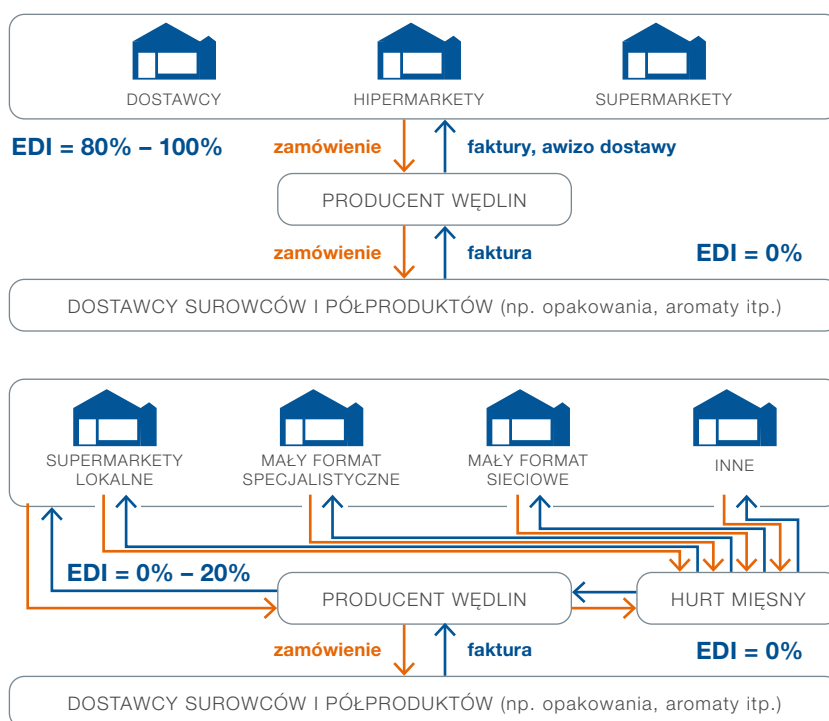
DOSTAWCY

HIPERMARKETY

SUPERMARKETY

EDI = 80% – 100%

zamówienie

faktury, awizo dostawy

PRODUCENT WĘDLIN

zamówienie

faktura

EDI = 0%

DOSTAWCY SUROWCÓW I PÓŁPRODUKTÓW (np. opakowania, aromaty itp.)

SUPERMARKETY LOKALNE

MAŁY FORMAT SPECJALISTYCZNE

MAŁY FORMAT SIECIOWE

INNE

EDI = 0% – 20%

PRODUCENT WĘDLIN

HURT MIĘSNY

zamówienie

faktura

EDI = 0%

DOSTAWCY SUROWCÓW I PÓŁPRODUKTÓW (np. opakowania, aromaty itp.)